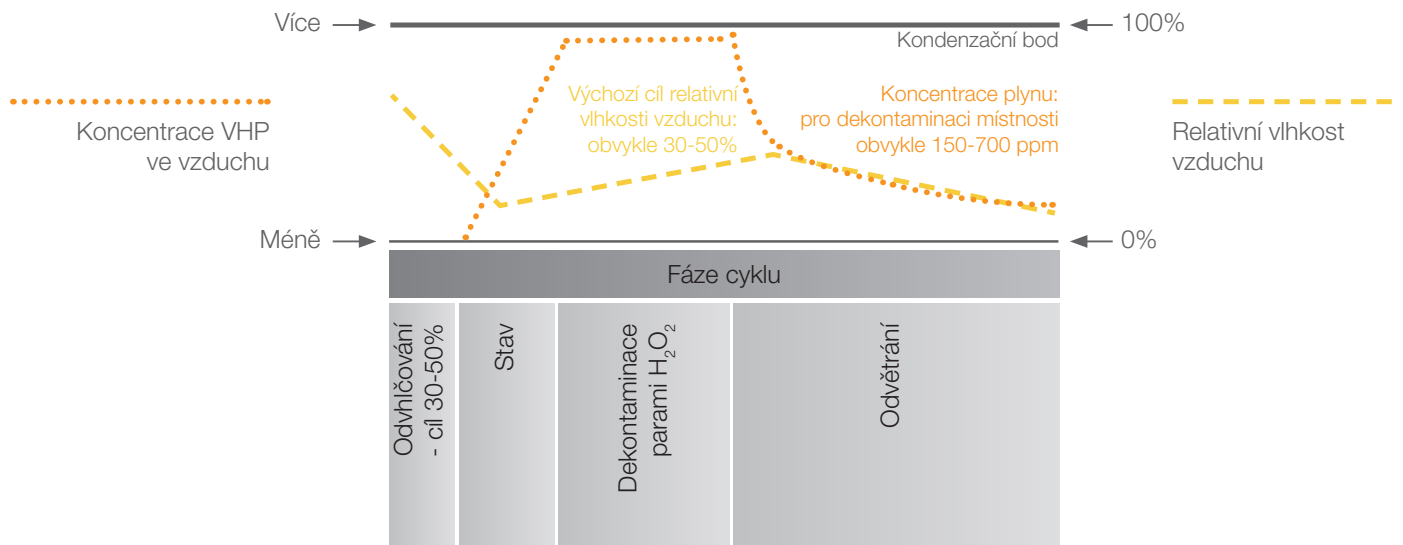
Více → ← 100%

Kondenzační bod

Koncentrace VHP ve vzduchu

Výchozí cíl relativní vlhkosti vzduchu: obvykle 30-50%

Koncentrace plynu: pro dekontaminaci místnosti obvykle 150-700 ppm

Relativní vlhkost vzduchu

Méně → ← 0%

Fáze cyklu

Odvlhčování - cíl 30-50%

Stav

Dekontaminace parami $H_2O_2$

Odvětrání